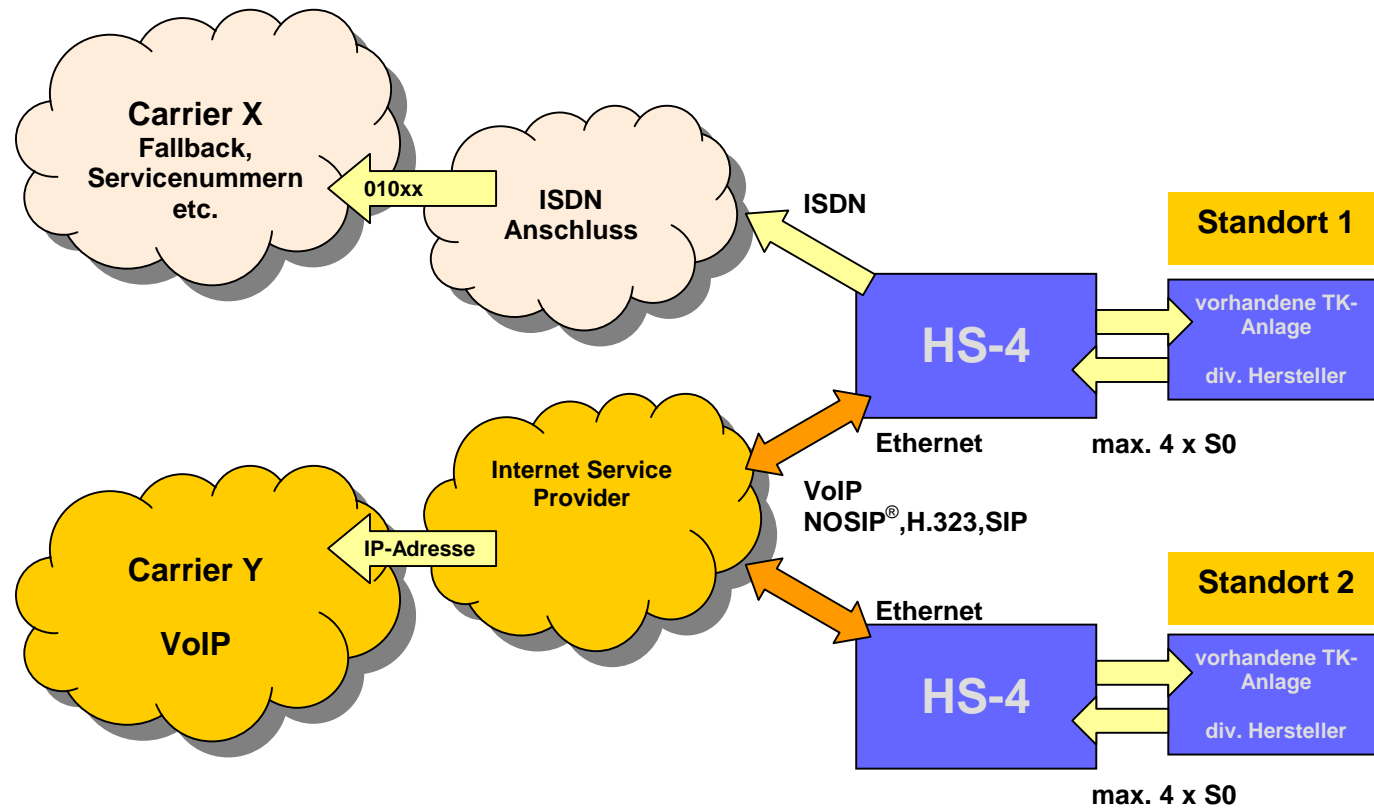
Carrier X
Fallback,
Servicenummern
etc.

010xx

ISDN
Anschluss

ISDN

Standort 1

HS-4

vorhandene TK-Anlage

div. Hersteller

Ethernet

max. 4 x S0

Internet Service Provider

VoIP
NOSIP®,H.323,SIP

IP-Adresse

Carrier Y

VoIP

Standort 2

Ethernet

HS-4

vorhandene TK-Anlage

div. Hersteller

max. 4 x S0